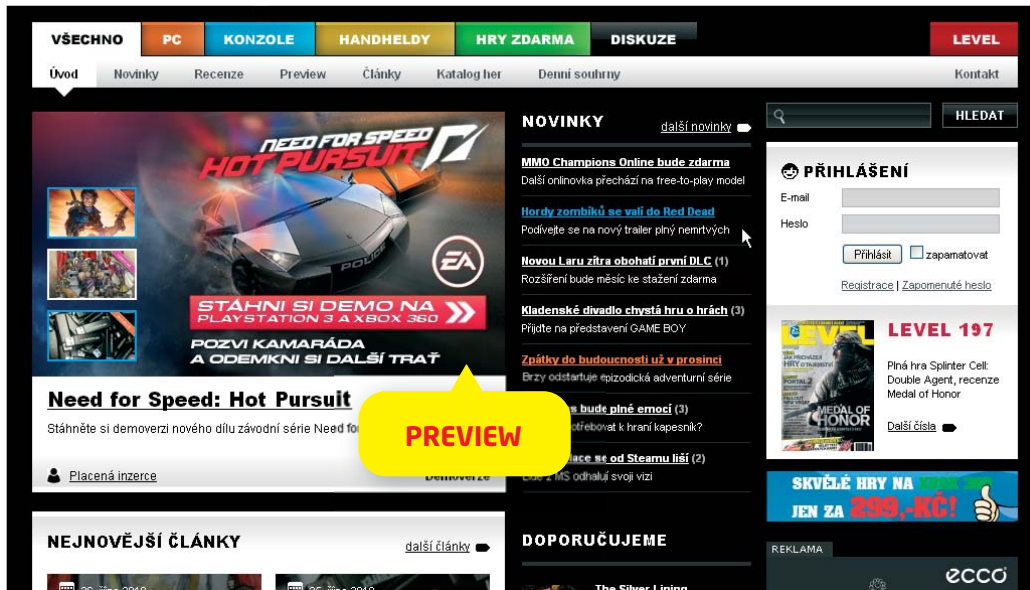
VŠECHNO PC KONZOLE HANDHELDY HRY ZDARMA DISKUZE LEVEL

Úvod Novinky Recenze Preview Články Katalog her Denní souhrny Kontakt

NEED FOR SPEED HOT PURSUIT

STÁHNI SI DEMO NA PLAYSTATION 3 A XBOX 360

POZVI KAMARÁDA A ODEMKNI SI DALŠÍ TRAŤ

Need for Speed: Hot Pursuit

Stáhněte si demoverzi nového dílu závodní série Need fo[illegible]

Placená inzerce

Demoverze

PREVIEW

NOVINKY další novinky

MMO Champions Online bude zdarma
Další onlinovka přechází na free-to-play model

Hordy zombíků se valí do Red Dead
Podívejte se na nový trailer plný nemrtvých

Novou Laru zítra obohatí první DLC (1)
Rozšíření bude měsíc ke stažení zdarma

Kladenské divadlo chystá hru o hrách (3)
Přijďte na představení GAME BOY

Zpátky do budoucnosti už v prosinci
Brzy odstartuje epizodická adventurní série

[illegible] bude plné emocí (3)
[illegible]otřebovat k hraní kapesník?

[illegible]lace se od Steamu liší (2)
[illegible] 2 MS odhalují svoji vizi

HLEDAT

PŘIHLÁŠENÍ
E-mail
Heslo
Přihlásit zapamatovat
Registrace | Zapomenuté heslo

LEVEL 197
Plná hra Splinter Cell: Double Agent, recenze Medal of Honor
Další čísla

SKVĚLÉ HRY NA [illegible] JEN ZA 299,-KČ!

NEJNOVĚJŠÍ ČLÁNKY další články

DOPORUČUJEME

The Silver Lining

REKLAMA

ecco